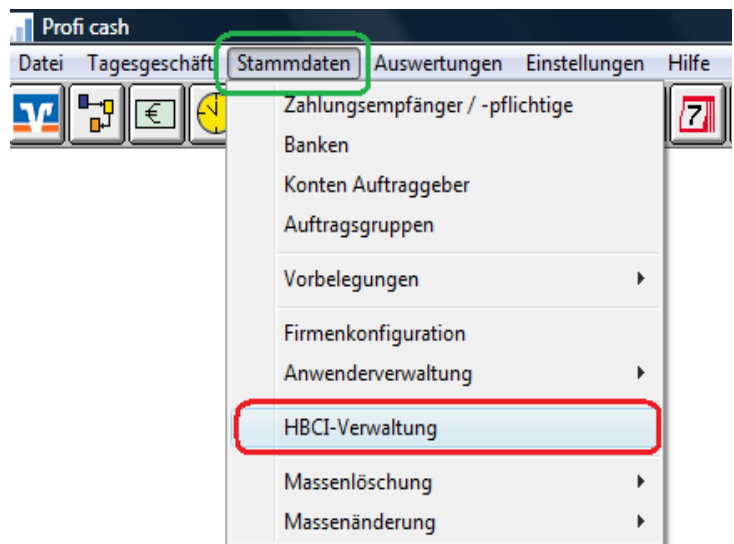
Profi cash

Datei Tagesgeschäft Stammdaten Auswertungen Einstellungen Hilfe

€

7

Zahlungsempfänger / -pflichtige
Banken
Konten Auftraggeber
Auftragsgruppen

Vorbelegungen

Firmenkonfiguration
Anwenderverwaltung

HBCI-Verwaltung

Massenlöschung
Massenänderung